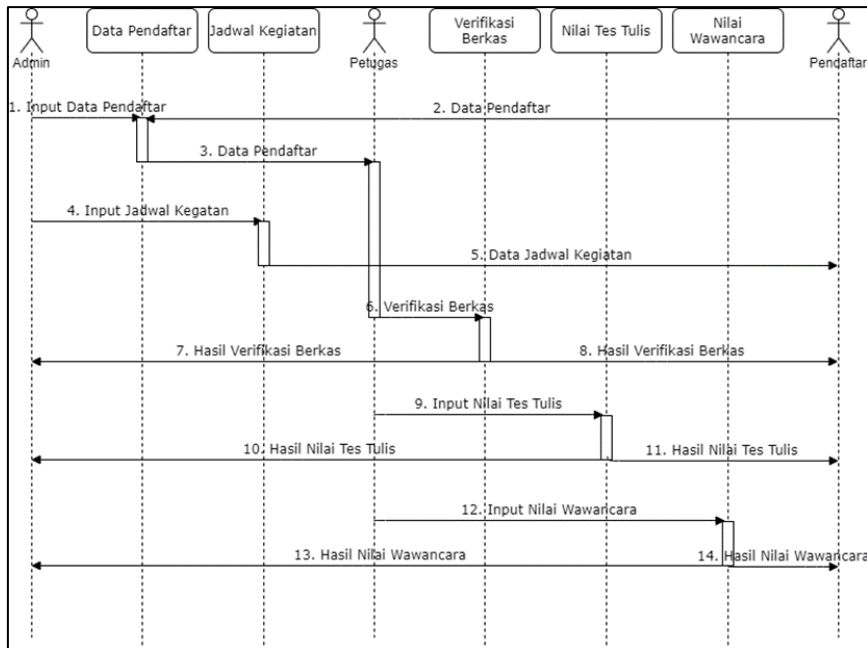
Admin

Data Pendaftar

Jadwal Kegiatan

Petugas

Verifikasi Berkas

Nilai Tes Tulis

Nilai Wawancara

Pendaftar

1. Input Data Pendaftar

2. Data Pendaftar

3. Data Pendaftar

4. Input Jadwal Kegatan

5. Data Jadwal Kegiatan

6. Verifikasi Berkas

7. Hasil Verifikasi Berkas

8. Hasil Verifikasi Berkas

9. Input Nilai Tes Tulis

10. Hasil Nilai Tes Tulis

11. Hasil Nilai Tes Tulis

12. Input Nilai Wawancara

13. Hasil Nilai Wawancara

14. Hasil Nilai Wawancara